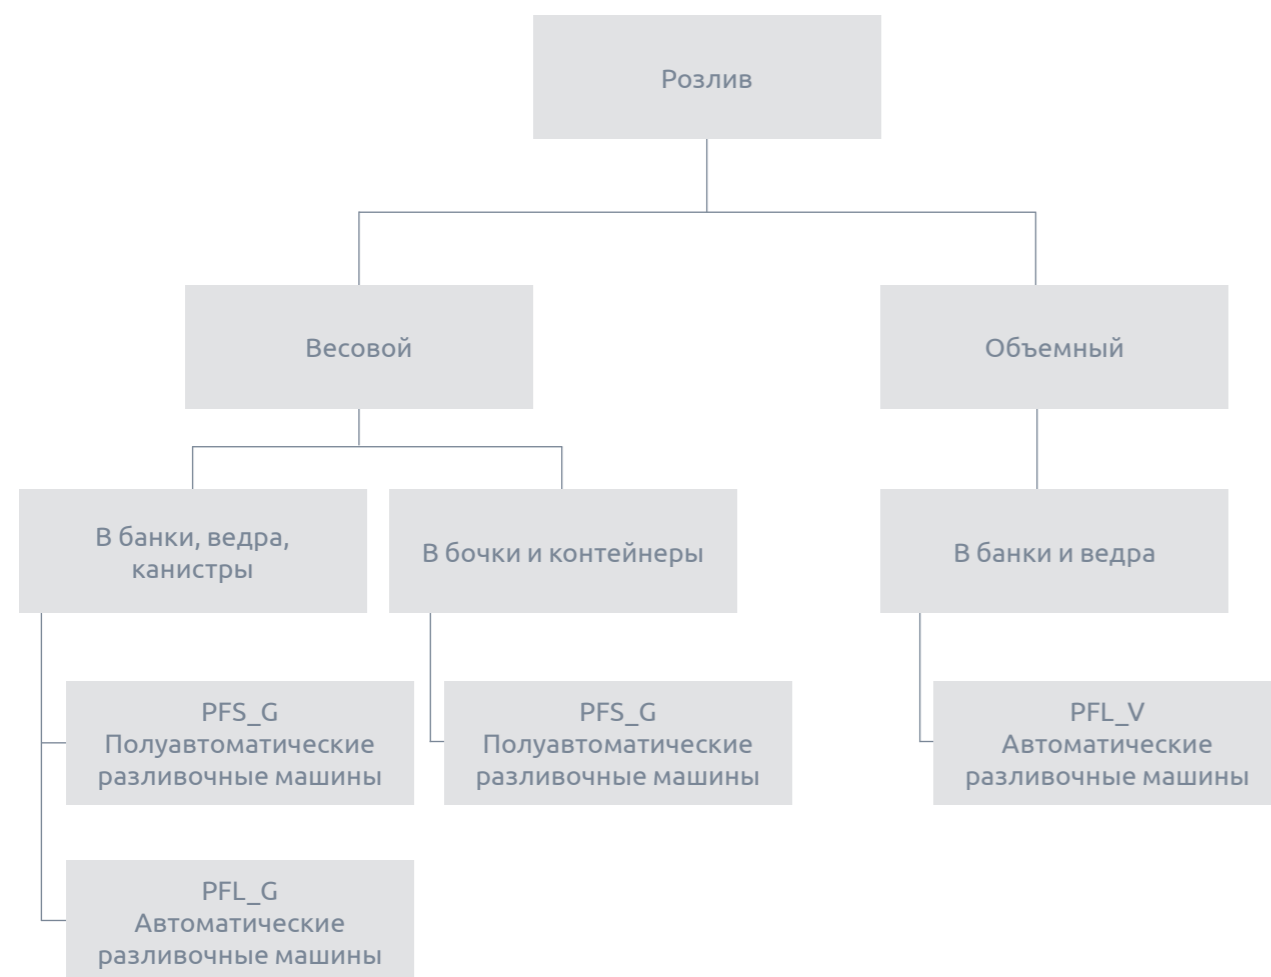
Розлив

Весовой

Объемный

В банки, ведра, канистры

В бочки и контейнеры

В банки и ведра

PFS_G
Полуавтоматические разливочные машины

PFL_G
Автоматические разливочные машины

PFS_G
Полуавтоматические разливочные машины

PFL_V
Автоматические разливочные машины